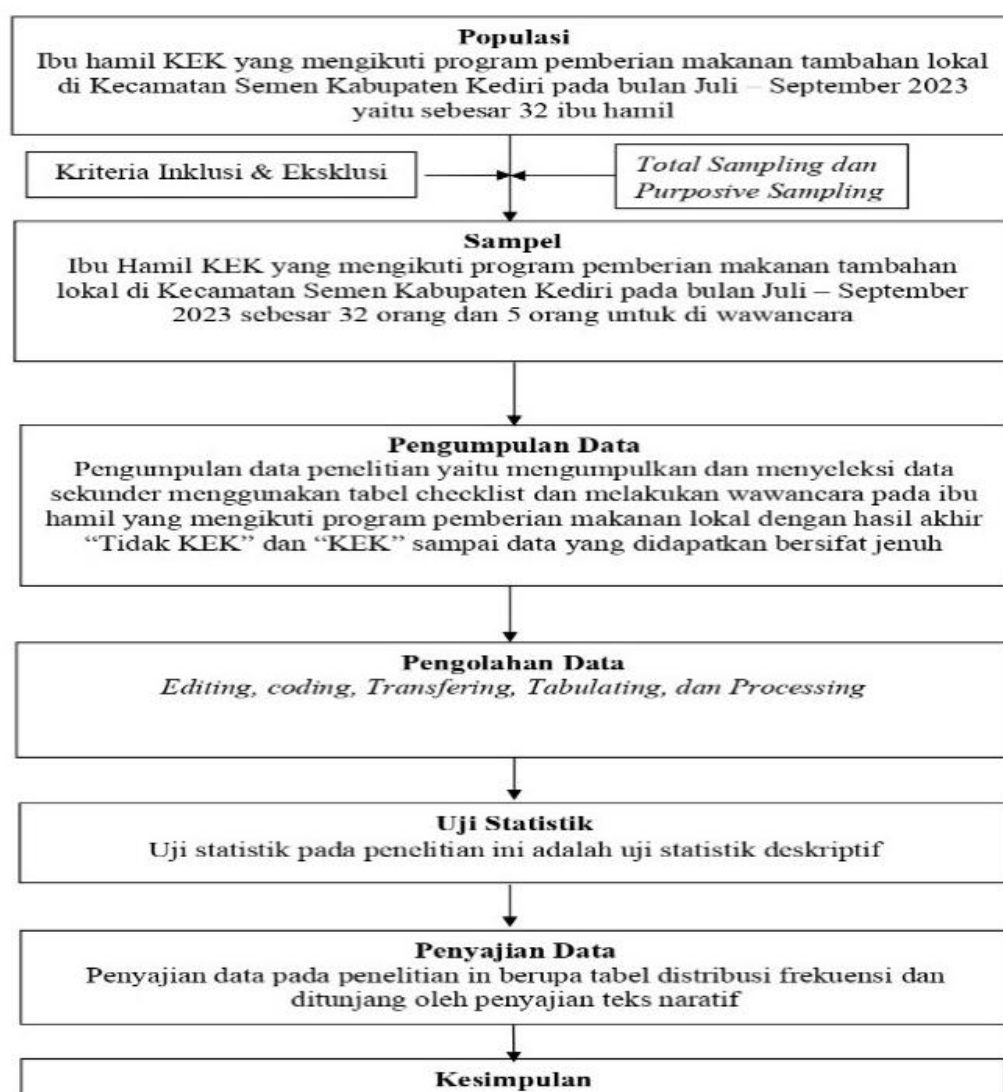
**Populasi**
Ibu hamil KEK yang mengikuti program pemberian makanan tambahan lokal di Kecamatan Semen Kabupaten Kediri pada bulan Juli – September 2023 yaitu sebesar 32 ibu hamil

Kriteria Inklusi & Eksklusi

*Total Sampling dan Purposive Sampling*

**Sampel**
Ibu Hamil KEK yang mengikuti program pemberian makanan tambahan lokal di Kecamatan Semen Kabupaten Kediri pada bulan Juli – September 2023 sebesar 32 orang dan 5 orang untuk di wawancara

**Pengumpulan Data**
Pengumpulan data penelitian yaitu mengumpulkan dan menyeleksi data sekunder menggunakan tabel checklist dan melakukan wawancara pada ibu hamil yang mengikuti program pemberian makanan lokal dengan hasil akhir "Tidak KEK" dan "KEK" sampai data yang didapatkan bersifat jenuh

**Pengolahan Data**
*Editing, coding, Transfering, Tabulating, dan Processing*

**Uji Statistik**
Uji statistik pada penelitian ini adalah uji statistik deskriptif

**Penyajian Data**
Penyajian data pada penelitian in berupa tabel distribusi frekuensi dan ditunjang oleh penyajian teks naratif

**Kesimpulan**